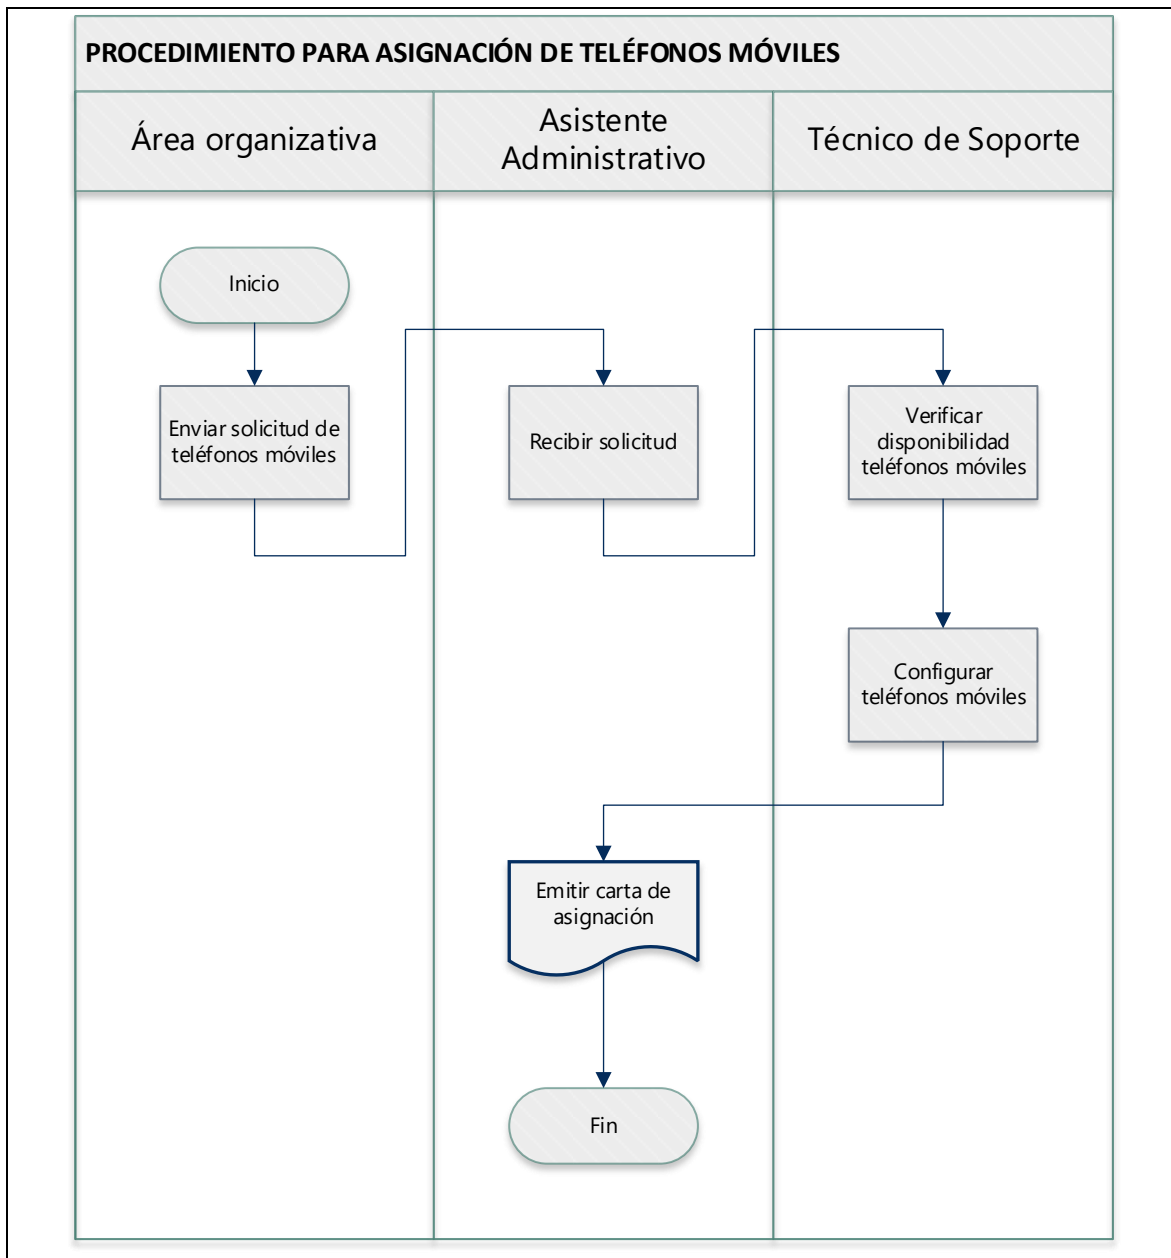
PROCEDIMIENTO PARA ASIGNACIÓN DE TELÉFONOS MÓVILES

Área organizativa

Asistente Administrativo

Técnico de Soporte

Inicio

Enviar solicitud de teléfonos móviles

Recibir solicitud

Verificar disponibilidad teléfonos móviles

Configurar teléfonos móviles

Emitir carta de asignación

Fin